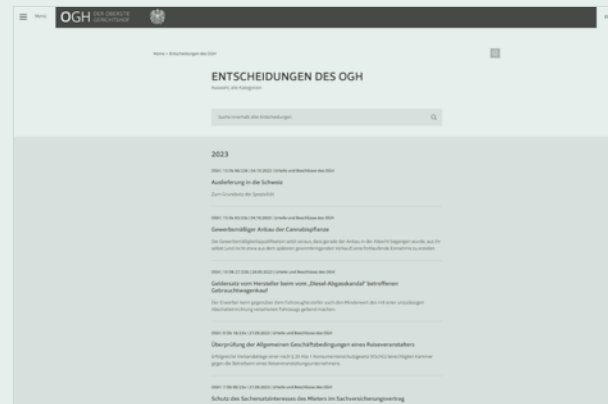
Menü OGH DER OBERSTE GERICHTSHOF

Home > Entscheidungen des OGH

ENTSCHEIDUNGEN DES OGH

Auswahl: alle Kategorien

Suche innerhalb aller Entscheidungen

2023

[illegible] | Urteile und Beschlüsse des OGH

Auslieferung in die Schweiz

Zum Grundsatz der Spezialität

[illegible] | Urteile und Beschlüsse des OGH

Gewerbsmäßiger Anbau der Cannabispflanze

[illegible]

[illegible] | Urteile und Beschlüsse des OGH

Geldersatz vom Hersteller beim vom „Diesel-Abgasskandal" betroffenen Gebrauchtwagenkauf

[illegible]

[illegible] | Urteile und Beschlüsse des OGH

Überprüfung der Allgemeinen Geschäftsbedingungen eines Reiseveranstalters

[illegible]

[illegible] | Urteile und Beschlüsse des OGH

Schutz des Sachenutzinteresses des Mieters im Sachversicherungsvertrag